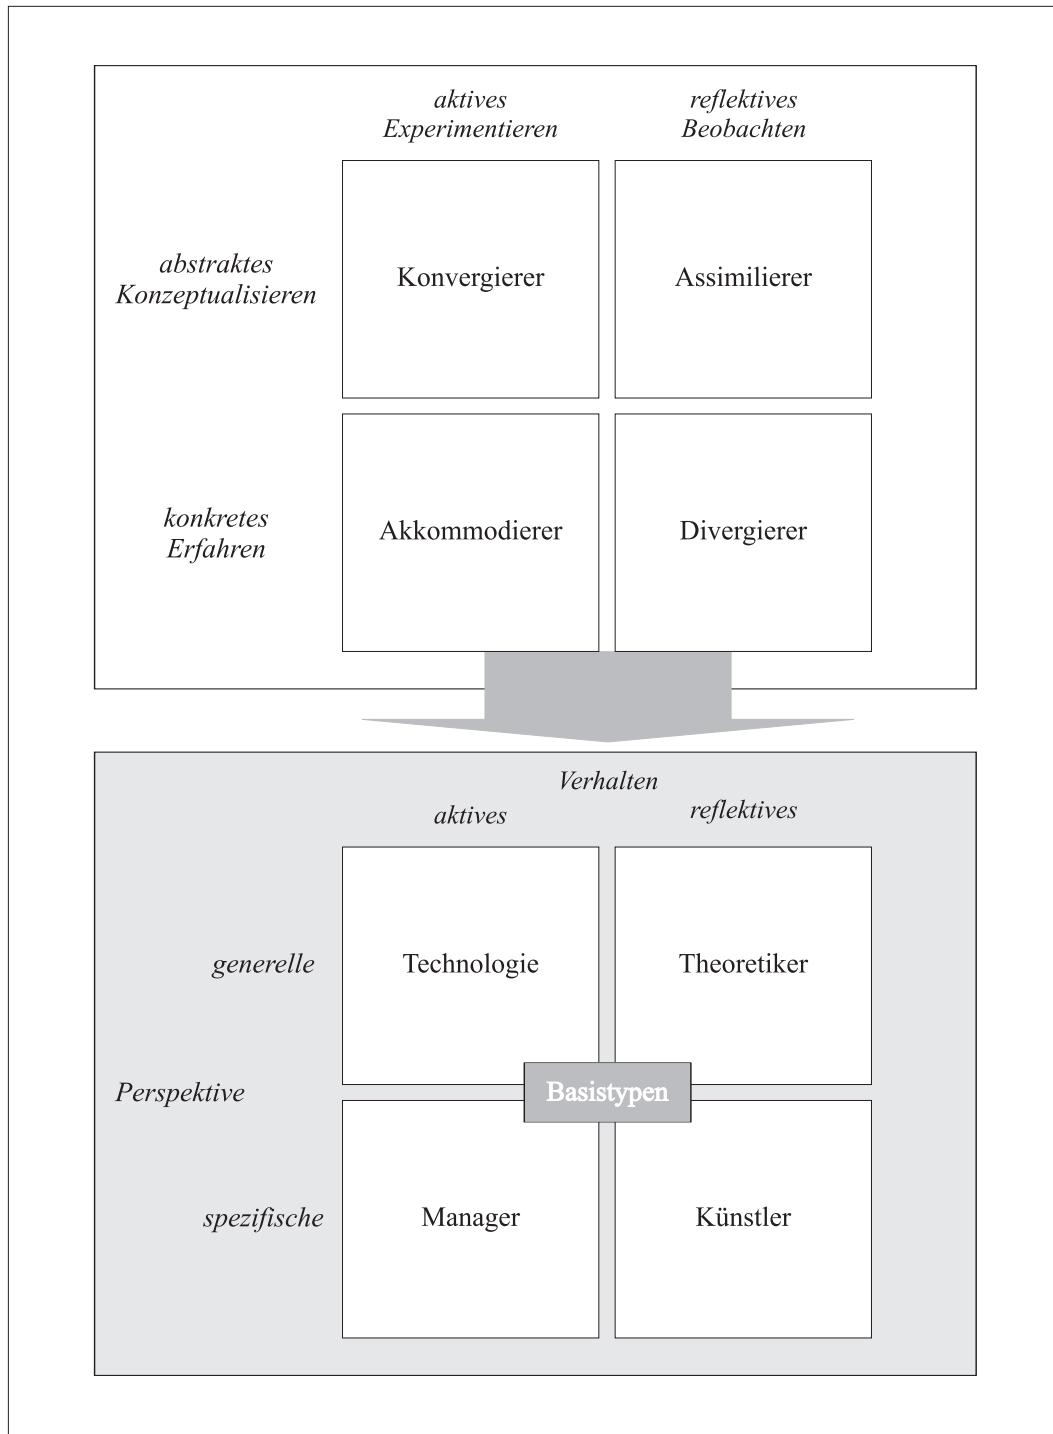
aktives Experimentieren

reflektives Beobachten

abstraktes Konzeptualisieren

Konvergierer

Assimilierer

konkretes Erfahren

Akkommodierer

Divergierer

Verhalten

aktives

reflektives

generelle

Technologie

Theoretiker

Perspektive

Basistypen

spezifische

Manager

Künstler